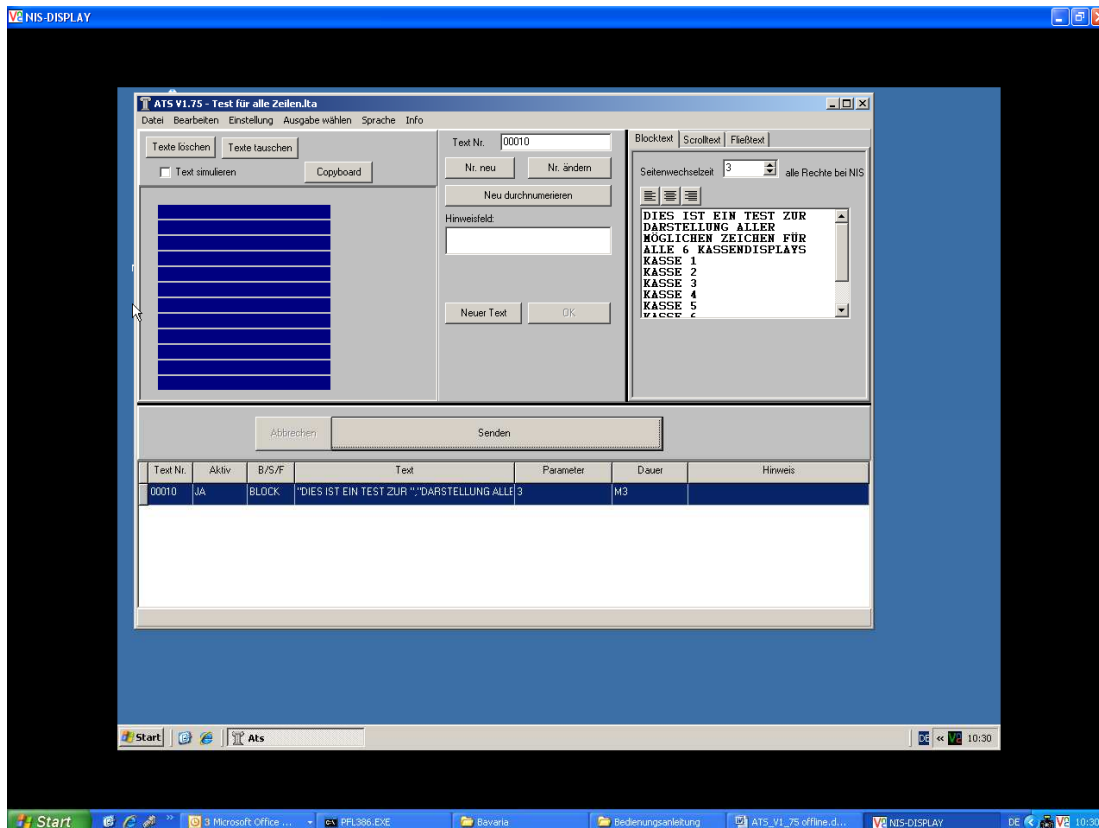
NIS-DISPLAY

ATS V1.75 - Test für alle Zeilen.lta

Datei Bearbeiten Einstellung Ausgabe wählen Sprache Info

Texte löschen Texte tauschen

Text simulieren Copyboard

Text Nr. 00010

Nr. neu Nr. ändern

Neu durchnumerieren

Hinweisfeld:

Neuer Text OK

Blocktext Scrolltext Fließtext

Seitenwechselzeit 3 alle Rechte bei NIS

DIES IST EIN TEST ZUR
DARSTELLUNG ALLER
MÖGLICHEN ZEICHEN FÜR
ALLE 6 KASSENDISPLAYS
KASSE 1
KASSE 2
KASSE 3
KASSE 4
KASSE 5
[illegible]

Abbrechen Senden

| Text Nr. | Aktiv | B/S/F | Text | Parameter | Dauer | Hinweis |
|---|---|---|---|---|---|---|
| 00010 | JA | BLOCK | "DIES IST EIN TEST ZUR ","DARSTELLUNG ALLE | 3 | M3 | |

Start Ats

DE « 10:30

Start 3 Microsoft Office ... PFL386.EXE Bavaria Bedienungsanleitung ATS_V1_75 offline.d... NIS-DISPLAY DE 10:30